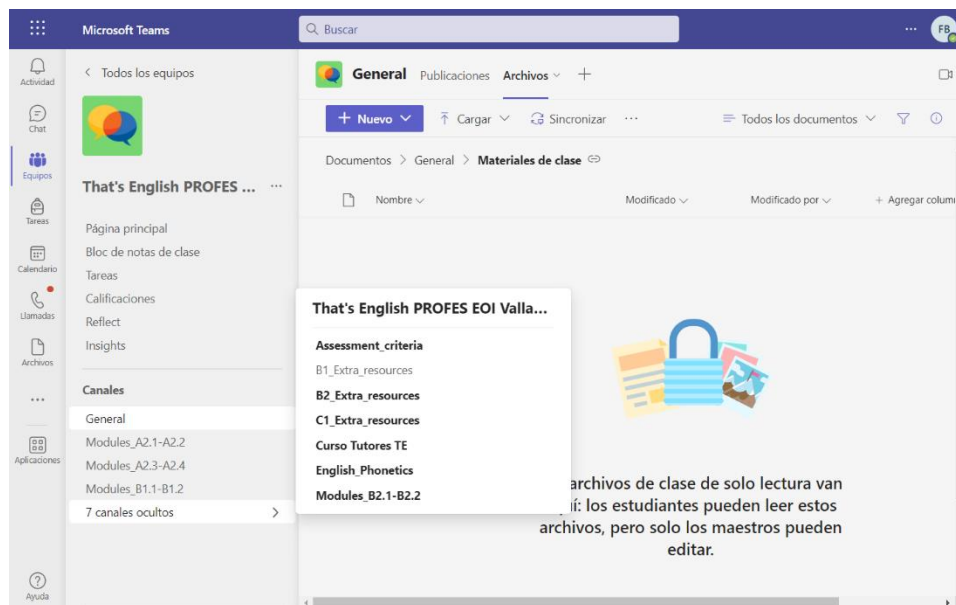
Microsoft Teams
Buscar
...
FB

Actividad
Chat
Equipos
Tareas
Calendario
Llamadas
Archivos
...
Aplicaciones
Ayuda

< Todos los equipos

That's English PROFES ... ···

Página principal
Bloc de notas de clase
Tareas
Calificaciones
Reflect
Insights

Canales
General
Modules_A2.1-A2.2
Modules_A2.3-A2.4
Modules_B1.1-B1.2
7 canales ocultos >

General Publicaciones Archivos +

+ Nuevo Cargar Sincronizar ··· Todos los documentos

Documentos > General > Materiales de clase

Nombre Modificado Modificado por + Agregar colum

That's English PROFES EOI Valla...
Assessment_criteria
B1_Extra_resources
B2_Extra_resources
C1_Extra_resources
Curso Tutores TE
English_Phonetics
Modules_B2.1-B2.2

archivos de clase de solo lectura van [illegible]í: los estudiantes pueden leer estos archivos, pero solo los maestros pueden editar.